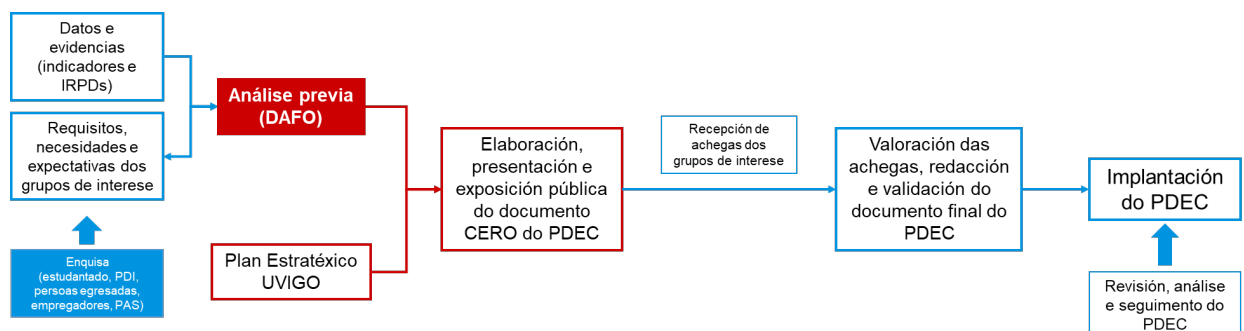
Datos e evidencias (indicadores e IRPDs)

Requisitos, necesidades e expectativas dos grupos de interese

Enquisa (estudantado, PDI, persoas egresadas, empregadores, PAS)

Análise previa (DAFO)

Plan Estratéxico UVIGO

Elaboración, presentación e exposición pública do documento CERO do PDEC

Recepción de achegas dos grupos de interese

Valoración das achegas, redacción e validación do documento final do PDEC

Implantación do PDEC

Revisión, análise e seguimento do PDEC